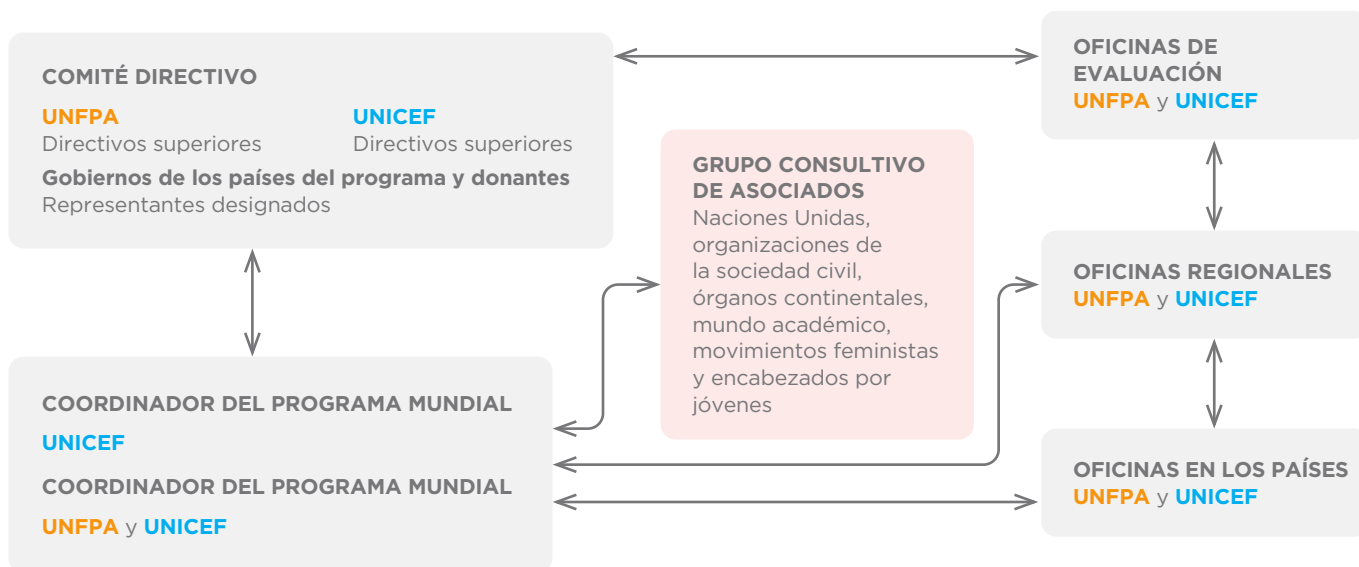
COMITÉ DIRECTIVO

UNFPA
Directivos superiores

UNICEF
Directivos superiores

Gobiernos de los países del programa y donantes
Representantes designados

GRUPO CONSULTIVO DE ASOCIADOS
Naciones Unidas, organizaciones de la sociedad civil, órganos continentales, mundo académico, movimientos feministas y encabezados por jóvenes

OFICINAS DE EVALUACIÓN
UNFPA y UNICEF

OFICINAS REGIONALES
UNFPA y UNICEF

OFICINAS EN LOS PAÍSES
UNFPA y UNICEF

COORDINADOR DEL PROGRAMA MUNDIAL
UNICEF

COORDINADOR DEL PROGRAMA MUNDIAL
UNFPA y UNICEF